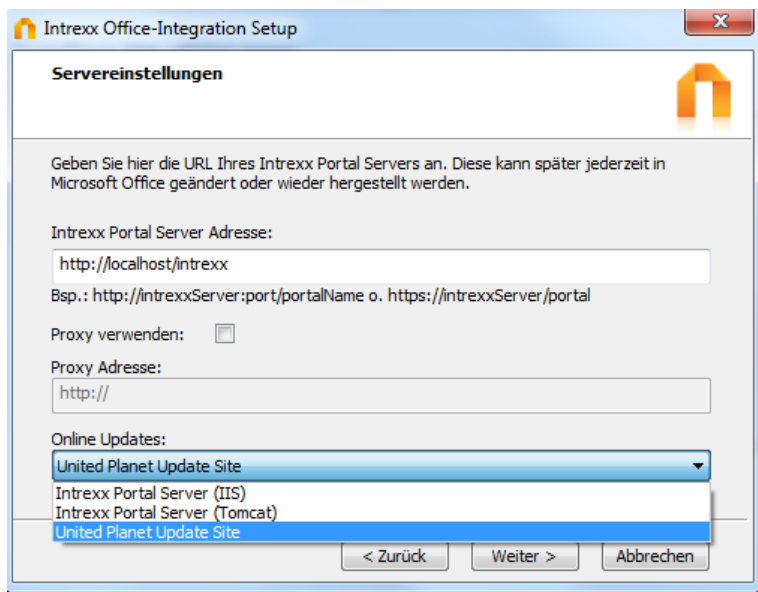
Intrexx Office-Integration Setup

Servereinstellungen

Geben Sie hier die URL Ihres Intrexx Portal Servers an. Diese kann später jederzeit in Microsoft Office geändert oder wieder hergestellt werden.

Intrexx Portal Server Adresse:

http://localhost/intrexx

Bsp.: http://intrexxServer:port/portalName o. https://intrexxServer/portal

Proxy verwenden:

Proxy Adresse:

http://

Online Updates:

United Planet Update Site

Intrexx Portal Server (IIS)
Intrexx Portal Server (Tomcat)
United Planet Update Site

< Zurück
Weiter >
Abbrechen